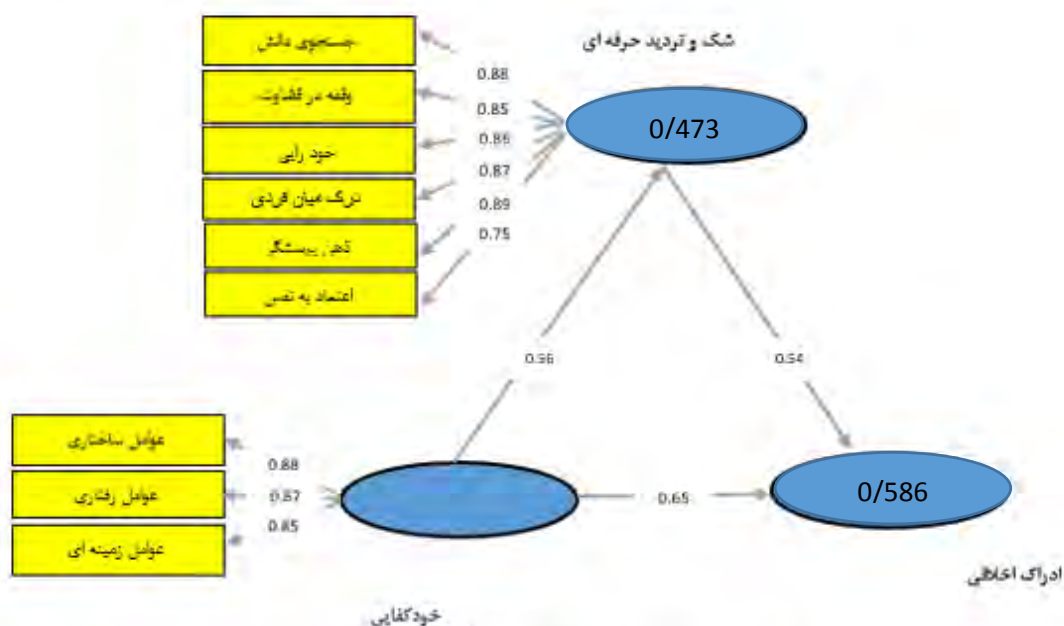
شک و تردید حرفه ای

جستجوی دانش

وقفه در قضاوت

خود رایی

درک میان فردی

ذهن پرسشگر

اعتماد به نفس

0.88

0.85

0.86

0.87

0.89

0.75

0/473

0.56

0.54

عوامل ساختاری

عوامل رفتاری

عوامل زمینه ای

0.88

0.87

0.85

0.65

0/586

ادراک اخلاقی

خودکفایی